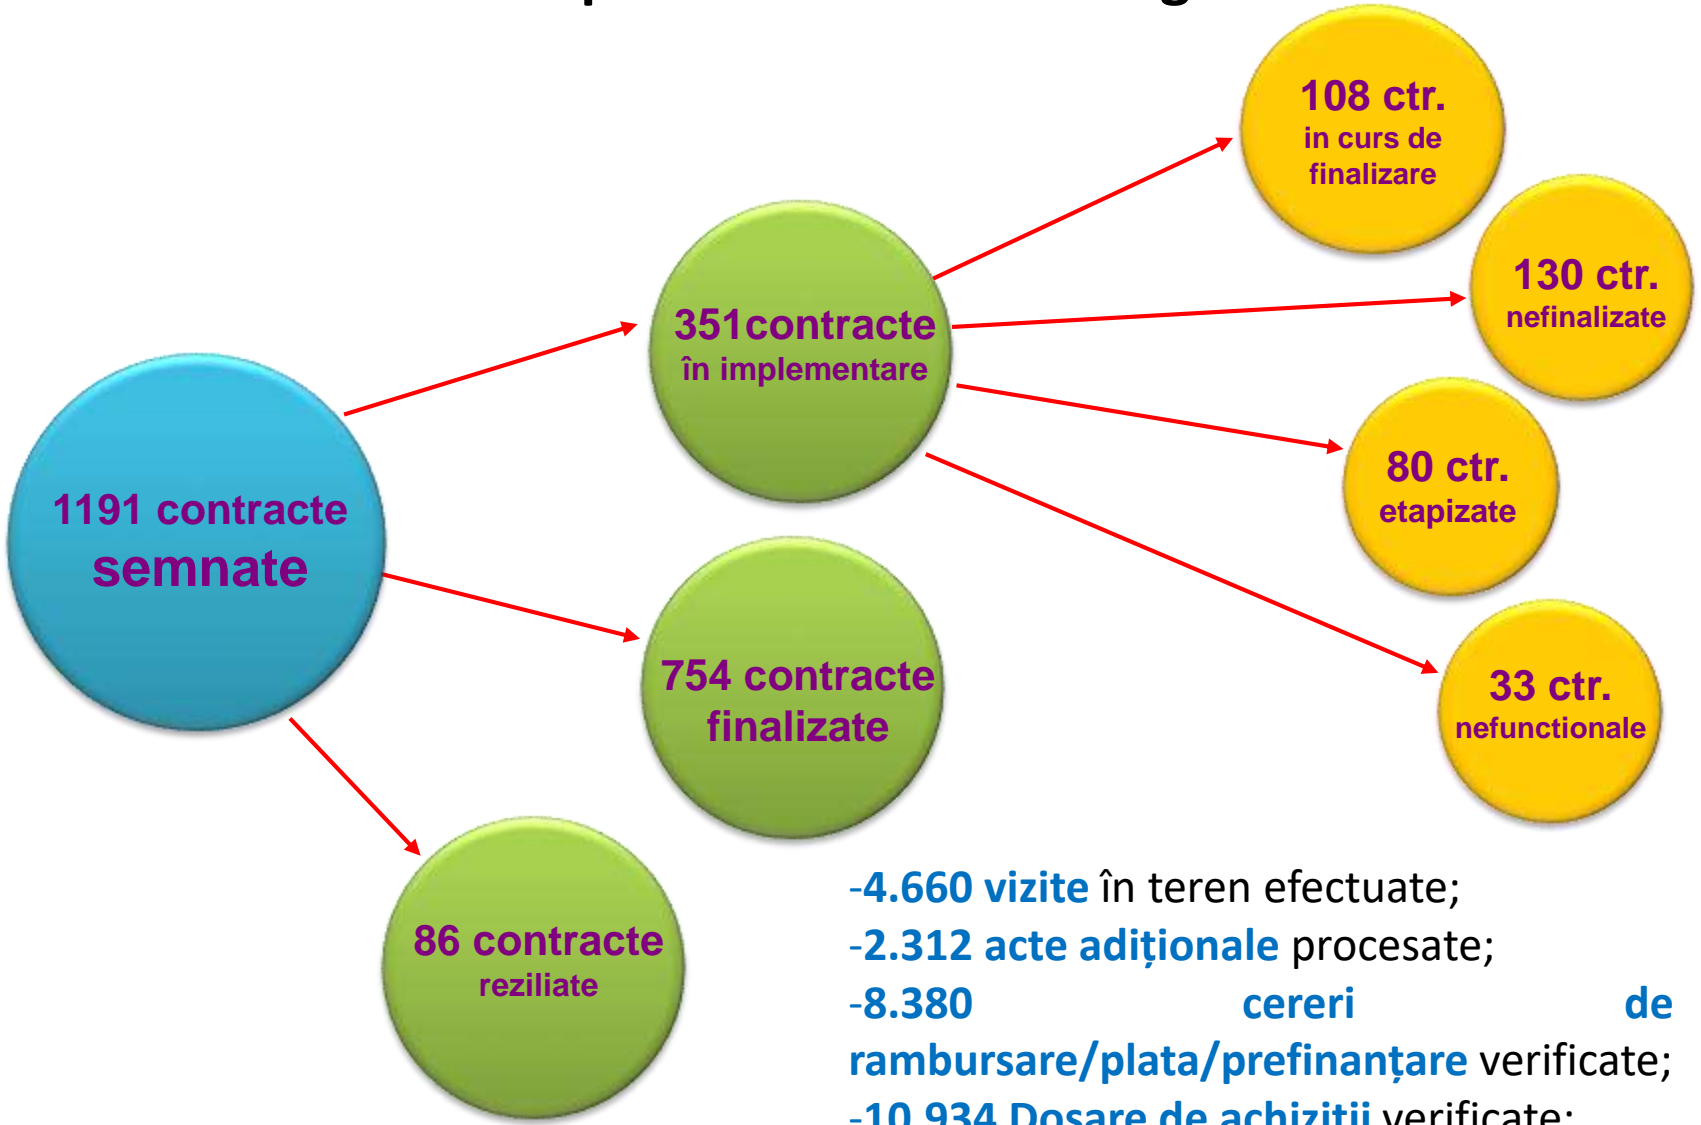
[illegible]

1191 contracte semnate

351contracte în implementare

754 contracte finalizate

86 contracte reziliate

108 ctr. in curs de finalizare

130 ctr. nefinalizate

80 ctr. etapizate

33 ctr. nefunctionale

-4.660 vizite în teren efectuate;
-2.312 acte adiționale procesate;
-8.380 cereri de rambursare/plata/prefinanțare verificate;
-10.934 Dosare de achiziții verificate;